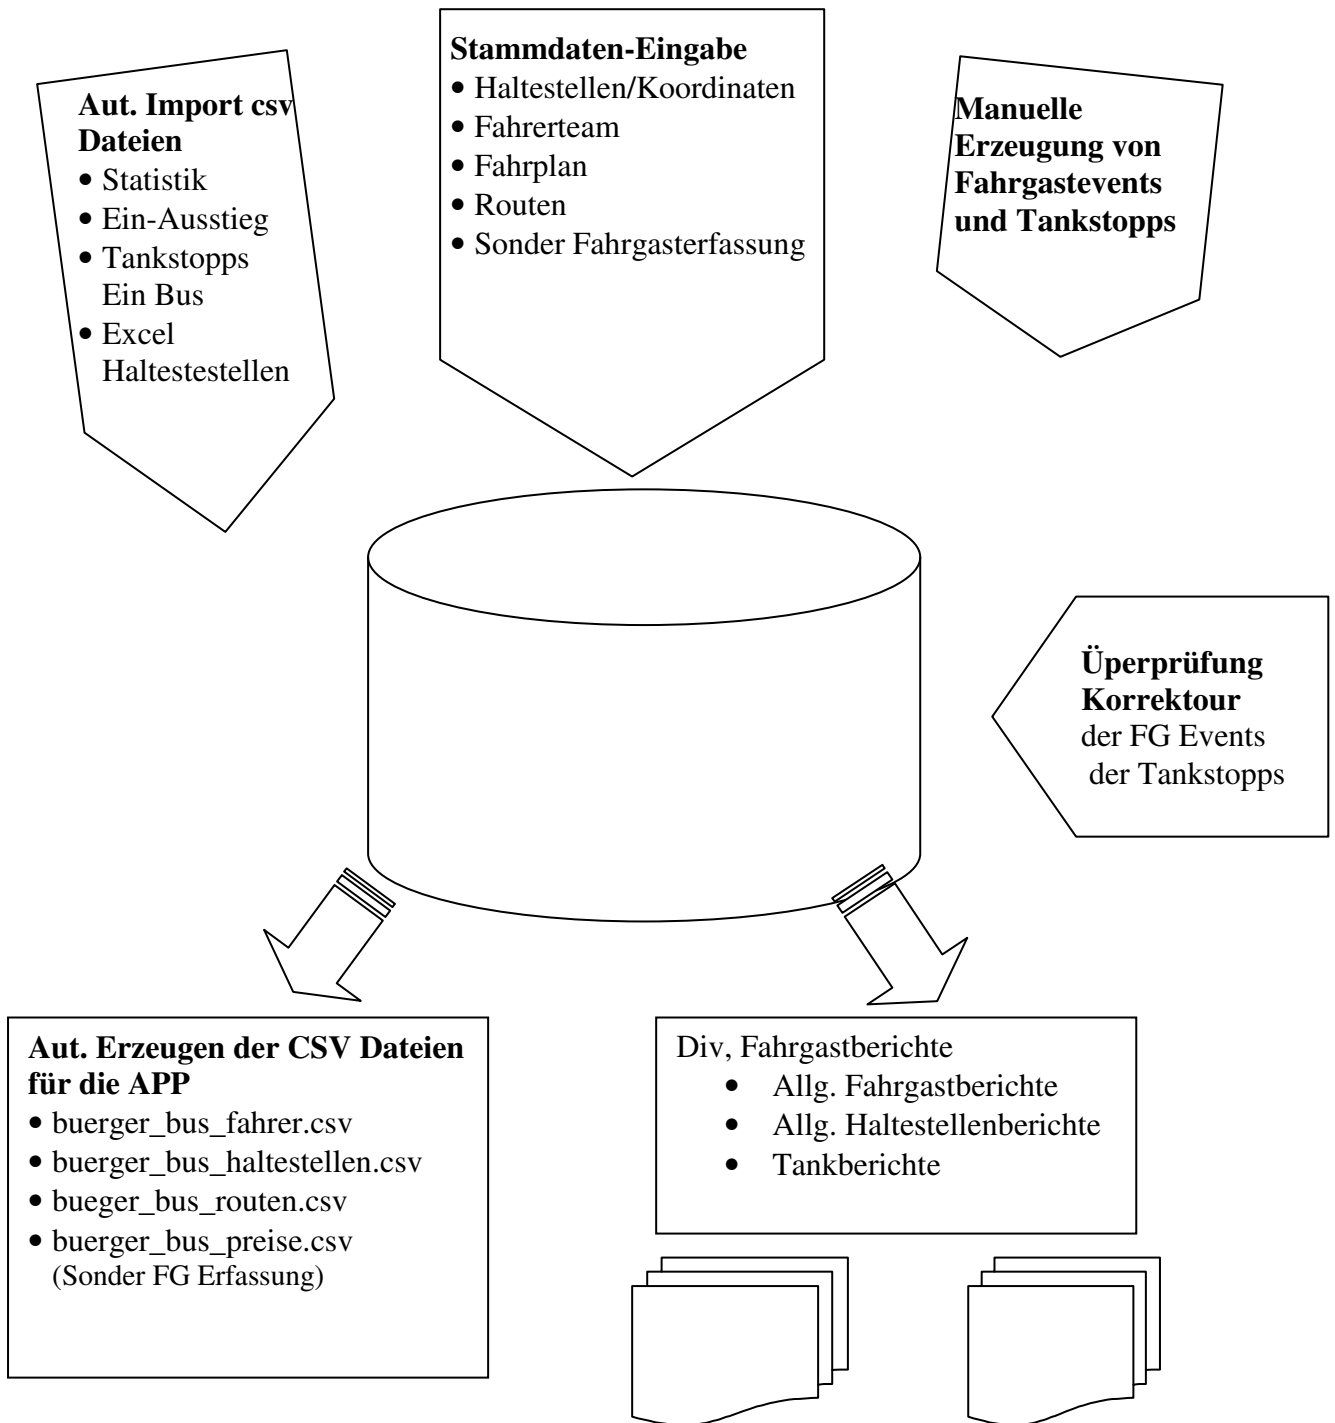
**Aut. Import csv Dateien**
- Statistik
- Ein-Ausstieg
- Tankstopps Ein Bus
- Excel Haltestestellen

**Stammdaten-Eingabe**
- Haltestellen/Koordinaten
- Fahrerteam
- Fahrplan
- Routen
- Sonder Fahrgasterfassung

**Manuelle Erzeugung von Fahrgastevents und Tankstopps**

**Üperprüfung Korrektour**
der FG Events
der Tankstopps

**Aut. Erzeugen der CSV Dateien für die APP**
- buerger_bus_fahrer.csv
- buerger_bus_haltestellen.csv
- bueger_bus_routen.csv
- buerger_bus_preise.csv (Sonder FG Erfassung)

Div, Fahrgastberichte
- Allg. Fahrgastberichte
- Allg. Haltestellenberichte
- Tankberichte